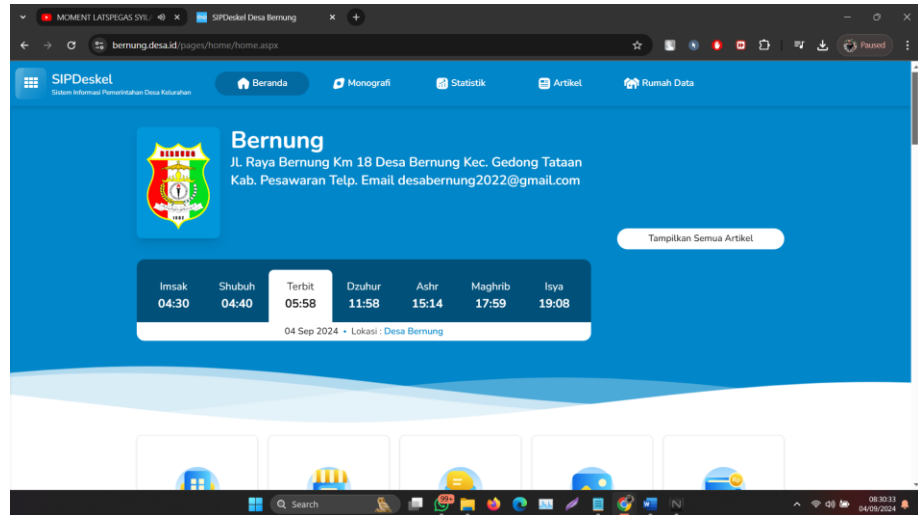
MOMENT LATSPEGAS SYIL
SIPDeskel Desa Bernung
bernung.desa.id/pages/home/home.aspx
Paused

SIPDeskel
Sistem Informasi Pemerintahan Desa Kelurahan
Beranda
Monografi
Statistik
Artikel
Rumah Data

Bernung
Jl. Raya Bernung Km 18 Desa Bernung Kec. Gedong Tataan Kab. Pesawaran Telp. Email desabernung2022@gmail.com

Tampilkan Semua Artikel

| Imsak | Shubuh | Terbit | Dzuhur | Ashr | Maghrib | Isya |
|---|---|---|---|---|---|---|
| 04:30 | 04:40 | 05:58 | 11:58 | 15:14 | 17:59 | 19:08 |

04 Sep 2024 • Lokasi : Desa Bernung

Search
99+
08:30:33
04/09/2024